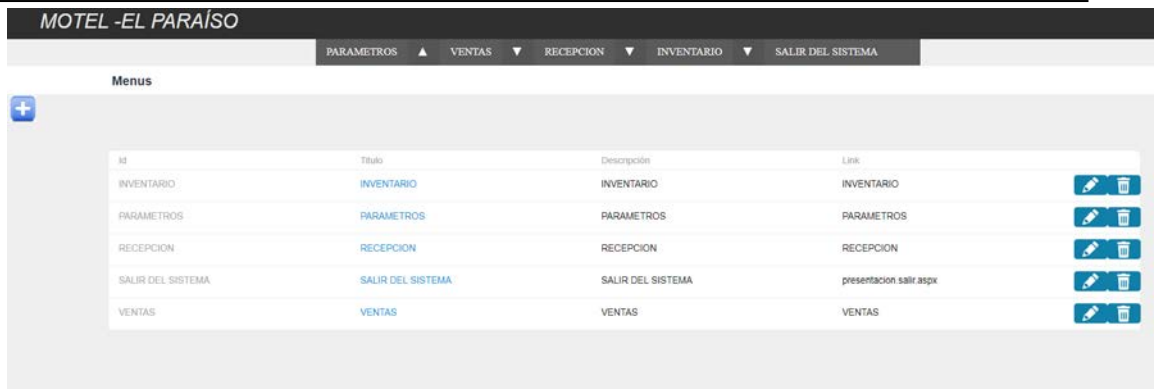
MOTEL -EL PARAÍSO

PARAMETROS ▲ VENTAS ▼ RECEPCION ▼ INVENTARIO ▼ SALIR DEL SISTEMA

Menus

| Id | Titulo | Descripción | Link |
|---|---|---|---|
| INVENTARIO | INVENTARIO | INVENTARIO | INVENTARIO |
| PARAMETROS | PARAMETROS | PARAMETROS | PARAMETROS |
| RECEPCION | RECEPCION | RECEPCION | RECEPCION |
| SALIR DEL SISTEMA | SALIR DEL SISTEMA | SALIR DEL SISTEMA | presentacion salir.aspx |
| VENTAS | VENTAS | VENTAS | VENTAS |